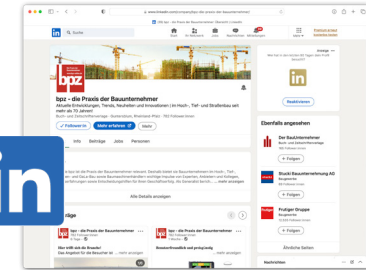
www.linkedin.com/company/bpz-die-praxis-der-bauunternehmer

bpz - die Praxis der Bauunternehmer

Suche

Start
Mein Netzwerk
Jobs
Nachrichten
Mitteilungen
Sie
Apps

bpz

bpz - die Praxis der Bauunternehmer

Aktuelle Entwicklungen, Trends, Neuheiten und Innovationen | im Hoch-, Tief- und Straßenbau seit mehr als 70 Jahren!

Bau- und Zulieferunternehmen · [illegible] · 763 Follower:innen

+ Folgen
Mehr erfahren
Mehr

Info
Beiträge
Jobs
Personen

Alle Details anzeigen

bpz - die Praxis der Bauunternehmer
763 Follower:innen

Über 400 am Bauzaun

bpz - die Praxis der Bauunternehmer
763 Follower:innen

Anzeige

in

Ebenfalls angesehen

Der Bauunternehmer
Bau- und Zulieferunternehmen
+ Folgen

Stuckl Bauunternehmung AG
Bauwesen
+ Folgen

Fruiger Gruppe
Bauwesen
+ Folgen

Ähnliche Seiten

Nachrichten